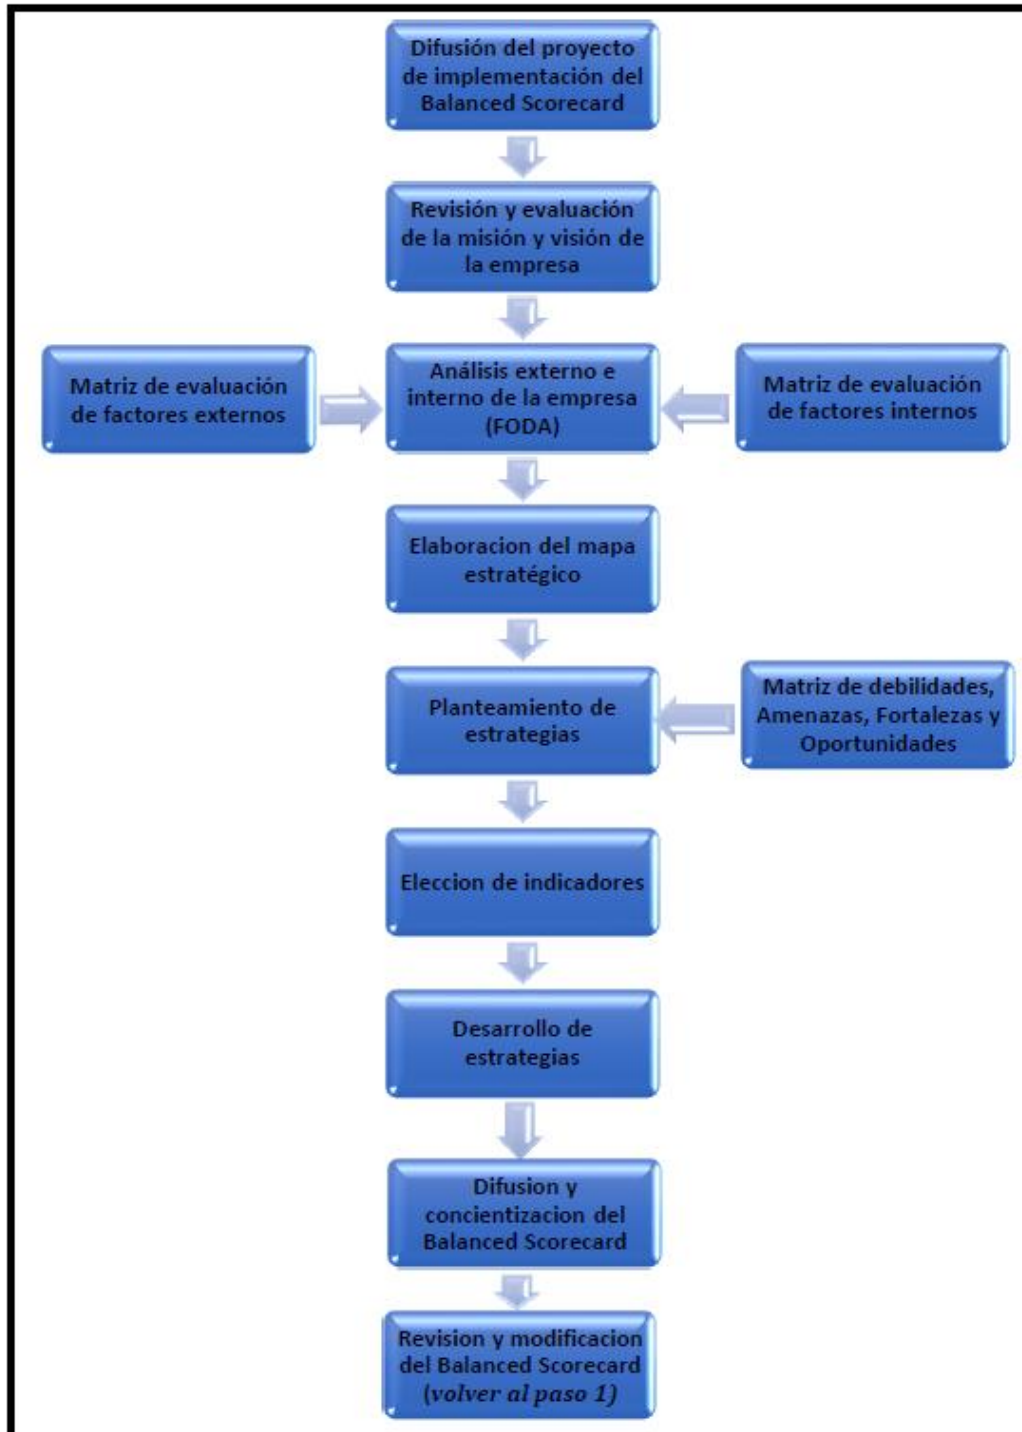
Difusión del proyecto de implementación del Balanced Scorecard

Revisión y evaluación de la misión y visión de la empresa

Matriz de evaluación de factores externos

Análisis externo e interno de la empresa (FODA)

Matriz de evaluación de factores internos

Elaboracion del mapa estratégico

Planteamiento de estrategias

Matriz de debilidades, Amenazas, Fortalezas y Oportunidades

Eleccion de indicadores

Desarrollo de estrategias

Difusion y concientizacion del Balanced Scorecard

Revision y modificacion del Balanced Scorecard (*volver al paso 1*)